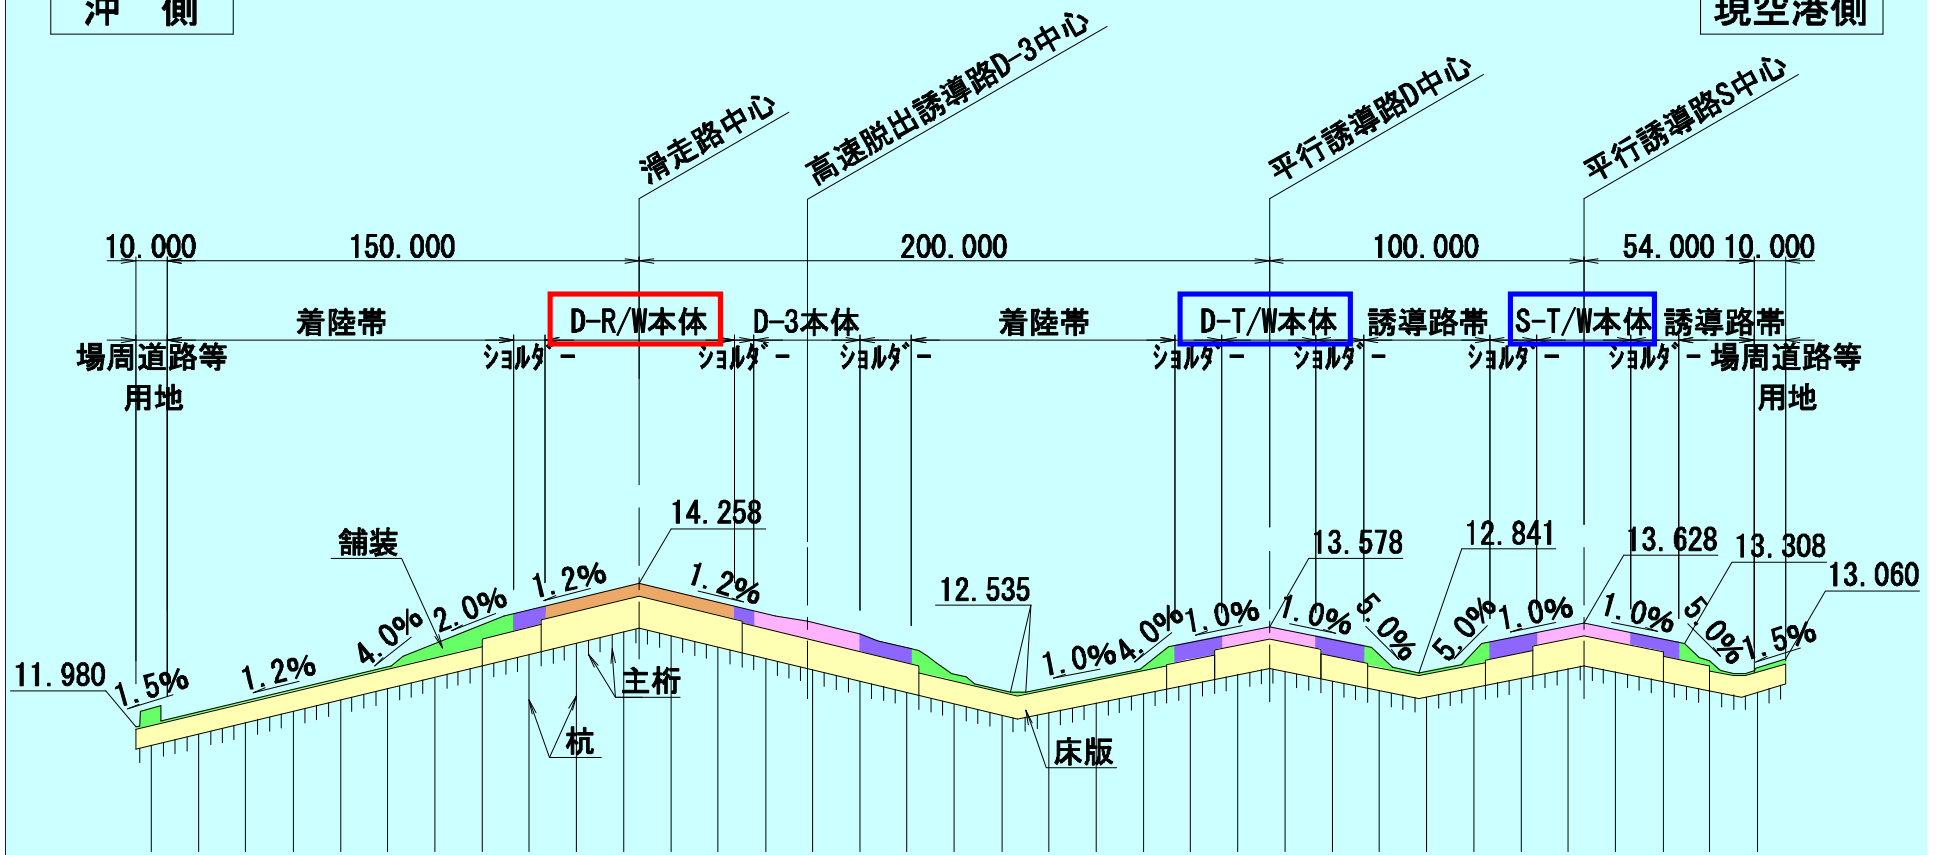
沖 側

現空港側

滑走路中心

高速脱出誘導路D-3中心

平行誘導路D中心

平行誘導路S中心

10.000 150.000 200.000 100.000 54.000 10.000

着陸帯 D-R/W本体 D-3本体 着陸帯 D-T/W本体 誘導路帯 S-T/W本体 誘導路帯

場周道路等用地

ｼｮﾙﾀﾞｰ ｼｮﾙﾀﾞｰ ｼｮﾙﾀﾞｰ ｼｮﾙﾀﾞｰ ｼｮﾙﾀﾞｰ ｼｮﾙﾀﾞｰ ｼｮﾙﾀﾞｰ

場周道路等用地

14.258

舗装

13.578

12.841

13.628

13.308

13.060

12.535

11.980

1.5% 1.2% 4.0% 2.0% 1.2% 1.2% 1.0% 4.0% 1.0% 1.0% 5.0% 5.0% 1.0% 1.0% 5.0% 1.5%

主桁

杭

床版